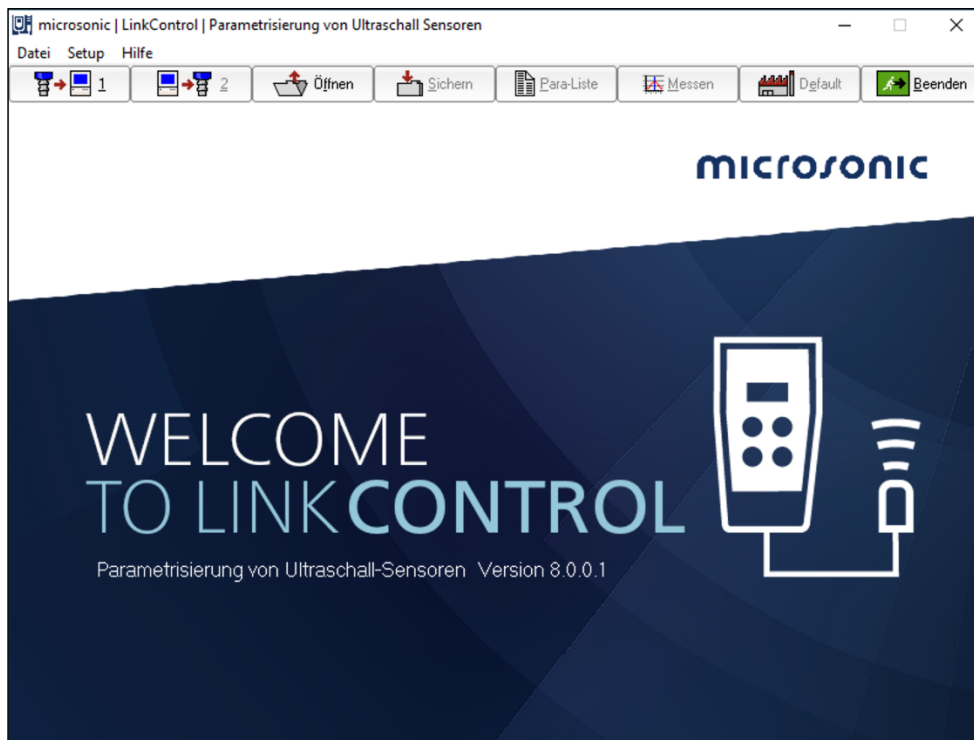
microsonic | LinkControl | Parametrisierung von Ultraschall Sensoren

Datei Setup Hilfe

1 2 Öffnen Sichern Para-Liste Messen Default Beenden

microsonic

WELCOME
TO LINK CONTROL

Parametrisierung von Ultraschall-Sensoren Version 8.0.0.1